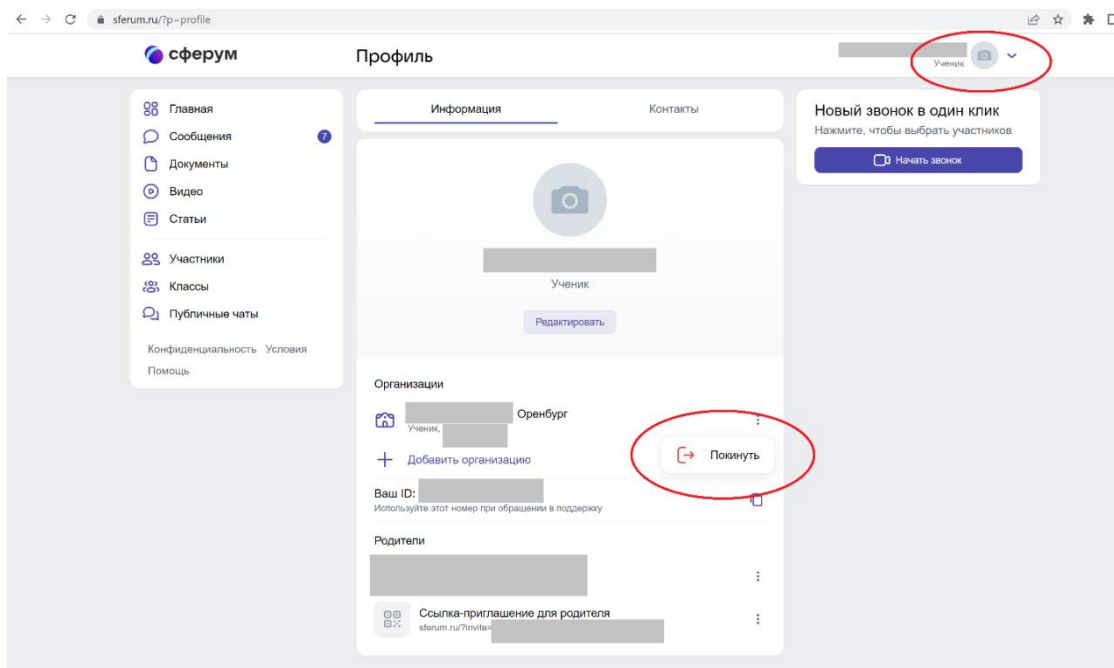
sferum.ru/?p=profile

сферум

Профиль

Ученик

Главная
Сообщения 7
Документы
Видео
Статьи

Участники
Классы
Публичные чаты

Конфиденциальность Условия
Помощь

Информация Контакты

Ученик

Редактировать

Организации

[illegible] Оренбург
Ученик, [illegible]

Покинуть

Добавить организацию

Ваш ID: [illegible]
Используйте этот номер при обращении в поддержку

Родители

Ссылка-приглашение для родителя
sferum.ru/?invite=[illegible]

Новый звонок в один клик
Нажмите, чтобы выбрать участников

Начать звонок